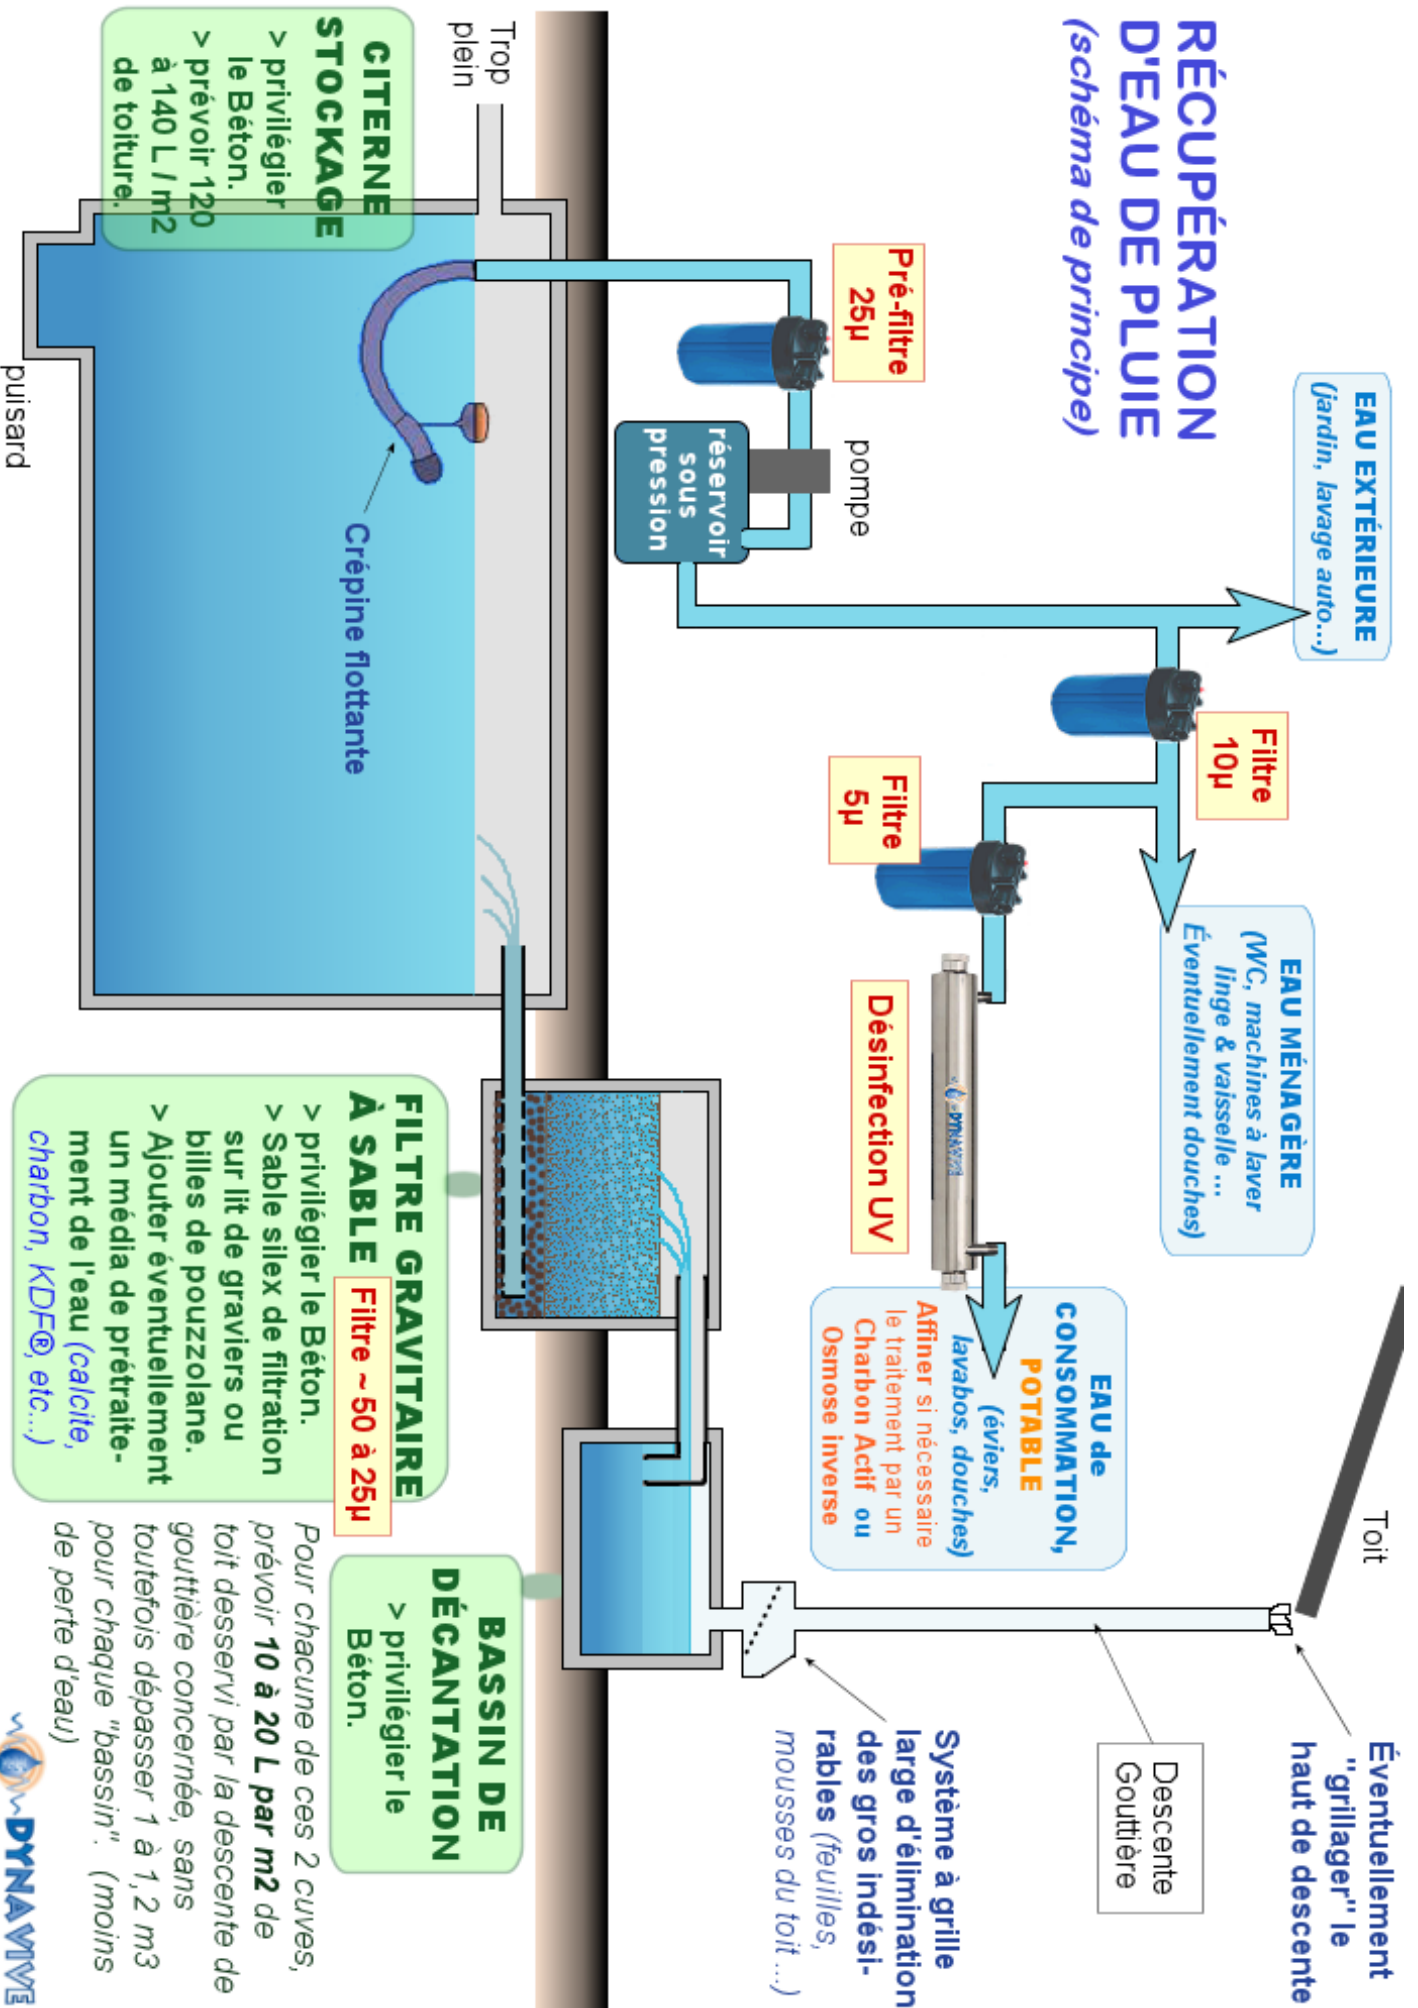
RÉCUPÉRATION D'EAU DE PLUIE
(schéma de principe)

EAU EXTÉRIEURE
(jardin, lavage auto...)

Pré-filtre
25µ

pompe

réservoir sous pression

Filtre
10µ

Filtre
5µ

EAU MÉNAGÈRE
(WC, machines à laver linge & vaisselle ...
Éventuellement douches)

Désinfection UV

EAU de CONSOMMATION, POTABLE
(éviers, lavabos, douches)
Affiner si nécessaire le traitement par un Charbon Actif ou Osmose inverse

Toit

Éventuellement "grillager" le haut de descente

Descente Gouttière

Système à grille large d'élimination des gros indésirables (feuilles, mousses du toit ...)

Trop plein

CITERNE STOCKAGE
> privilégier le Béton.
> prévoir 120 à 140 L / m2 de toiture.

Crépine flottante

puisard

FILTRE GRAVITAIRE À SABLE
Filtre ~ 50 à 25µ
> privilégier le Béton.
> Sable silex de filtration sur lit de graviers ou billes de pouzzolane.
> Ajouter éventuellement un média de prétraitement de l'eau (calcite, charbon, KDF®, etc...)

BASSIN DE DÉCANTATION
> privilégier le Béton.

Pour chacune de ces 2 cuves, prévoir 10 à 20 L par m2 de toit desservi par la descente de gouttière concernée, sans toutefois dépasser 1 à 1,2 m3 pour chaque "bassin". (moins de perte d'eau)

DYNAVIVE